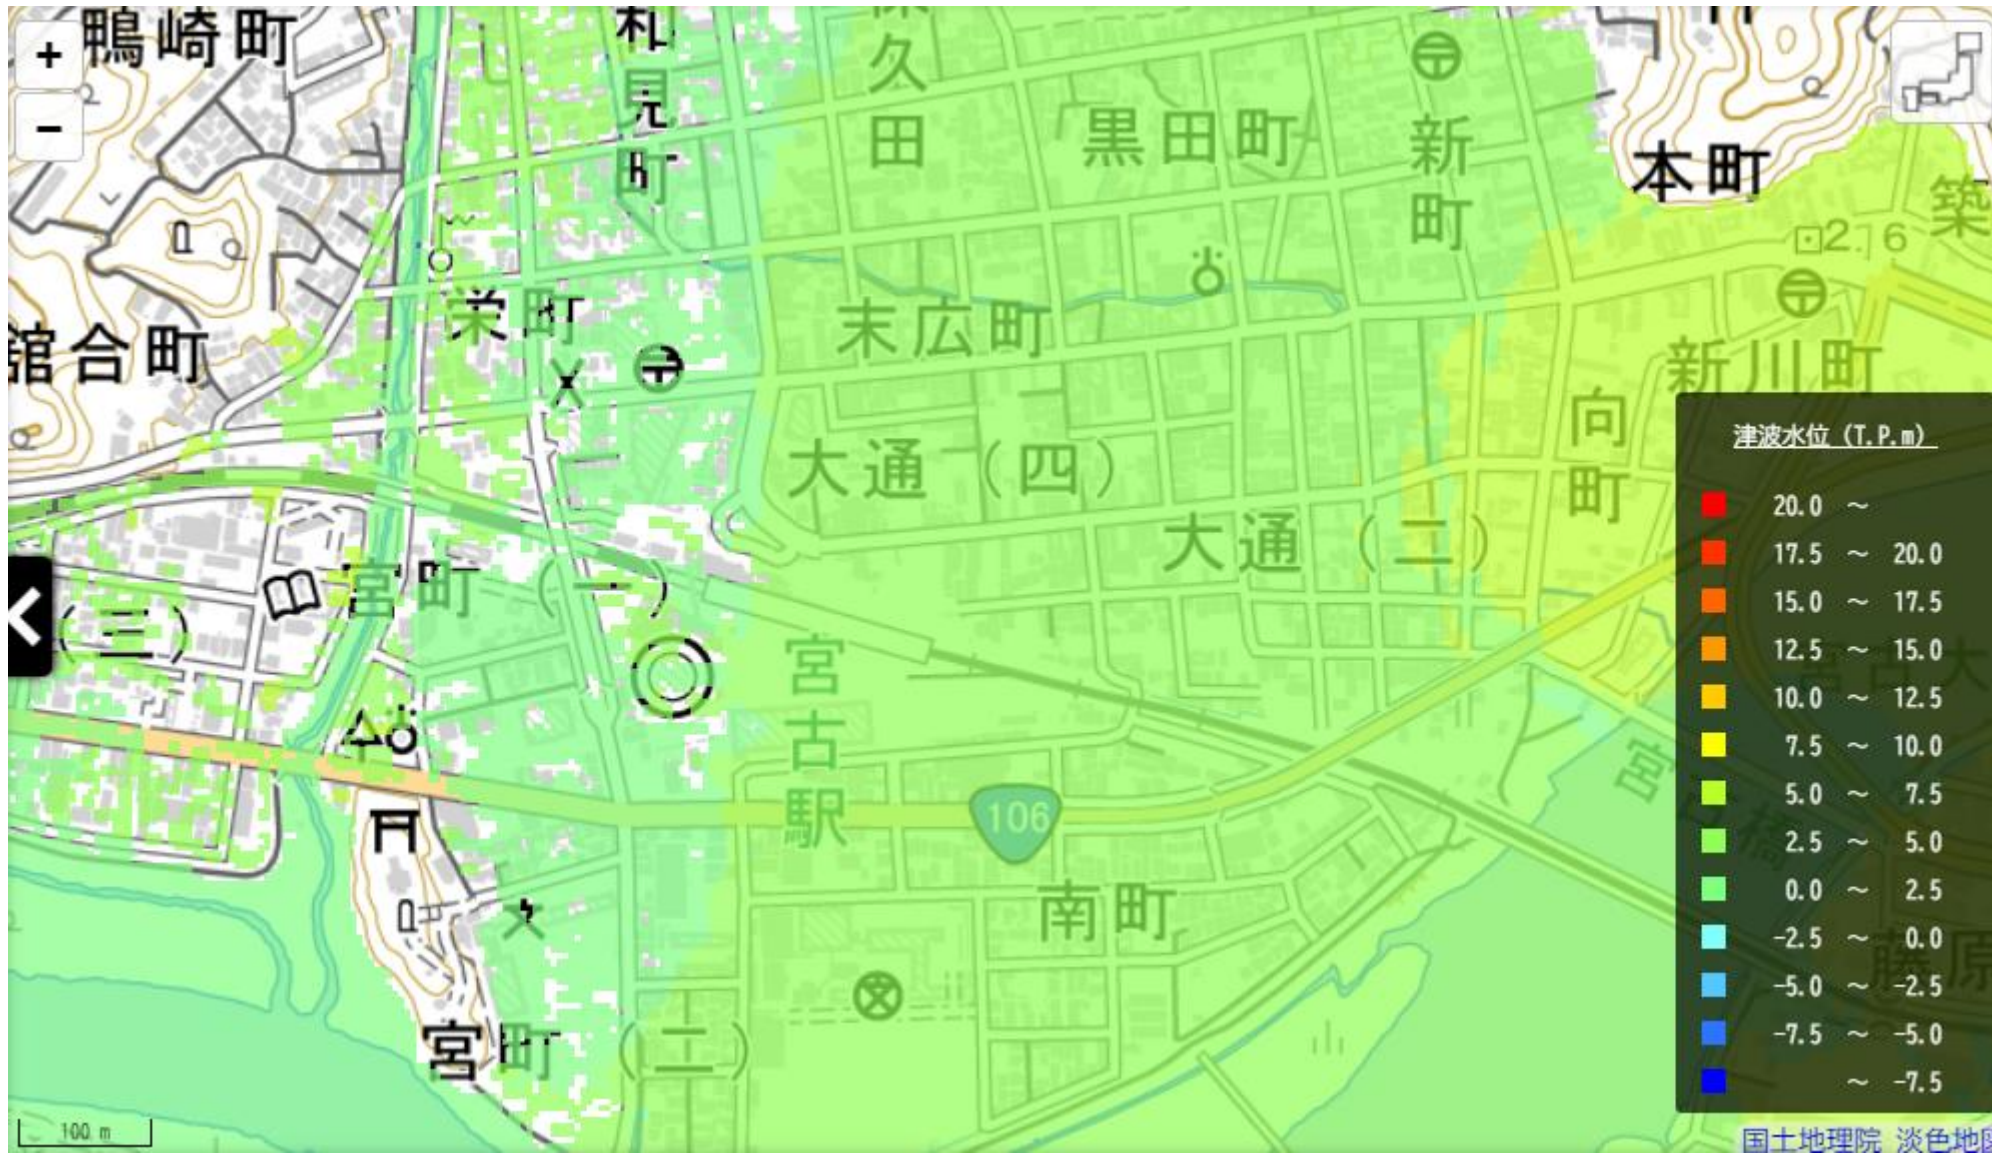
+
−
鴨崎町
舘合町
和見町
久田
黒田町
新町
本町
築
2.6
栄町
末広町
新川町
向町
大通（四）
大通（二）
宮町（一）
（三）
宮古駅
106
南町
宮町（二）
宮古大
宮
藤原
津波水位（T.P.m）

| | |
|---|---|
| | 20.0 ～ |
| | 17.5 ～ 20.0 |
| | 15.0 ～ 17.5 |
| | 12.5 ～ 15.0 |
| | 10.0 ～ 12.5 |
| | 7.5 ～ 10.0 |
| | 5.0 ～ 7.5 |
| | 2.5 ～ 5.0 |
| | 0.0 ～ 2.5 |
| | −2.5 ～ 0.0 |
| | −5.0 ～ −2.5 |
| | −7.5 ～ −5.0 |
| | ～ −7.5 |

100 m
国土地理院 淡色地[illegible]